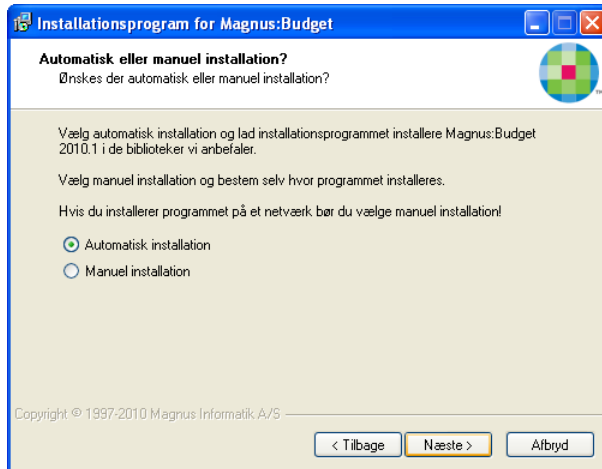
Installationsprogram for Magnus:Budget

Automatisk eller manuel installation?
Ønskes der automatisk eller manuel installation?

Vælg automatisk installation og lad installationsprogrammet installere Magnus:Budget 2010.1 i de biblioteker vi anbefaler.

Vælg manuel installation og bestem selv hvor programmet installeres.

Hvis du installerer programmet på et netværk bør du vælge manuel installation!

Automatisk installation
Manuel installation

Copyright © 1997-2010 Magnus Informatik A/S

< Tilbage
Næste >
Afbryd